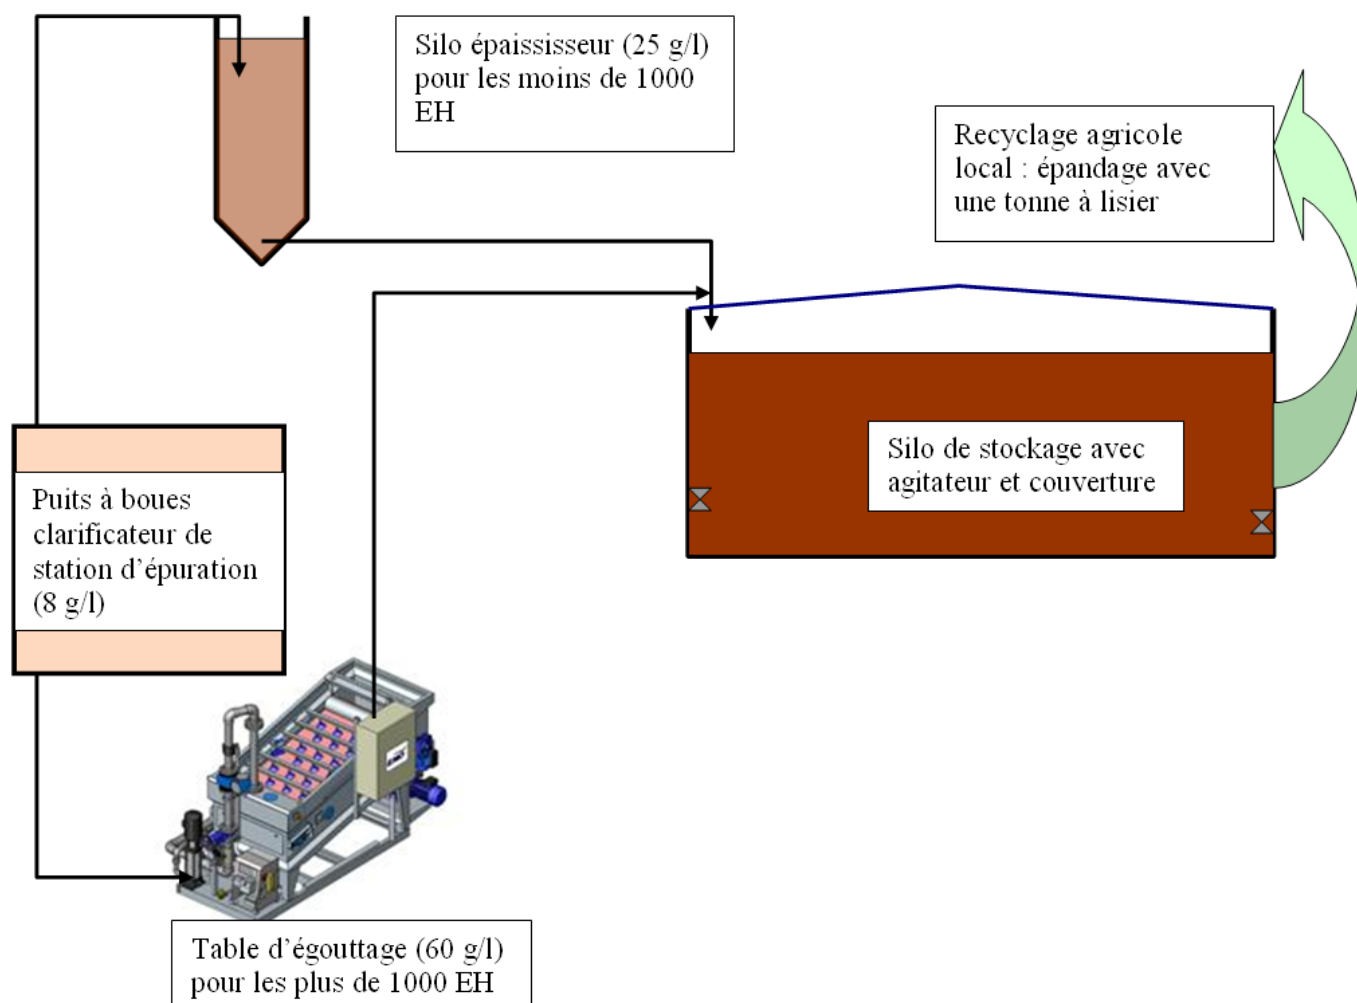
Silo épaississeur (25 g/l) pour les moins de 1000 EH

Recyclage agricole local : épandage avec une tonne à lisier

Silo de stockage avec agitateur et couverture

Puits à boues clarificateur de station d'épuration (8 g/l)

Table d'égouttage (60 g/l) pour les plus de 1000 EH